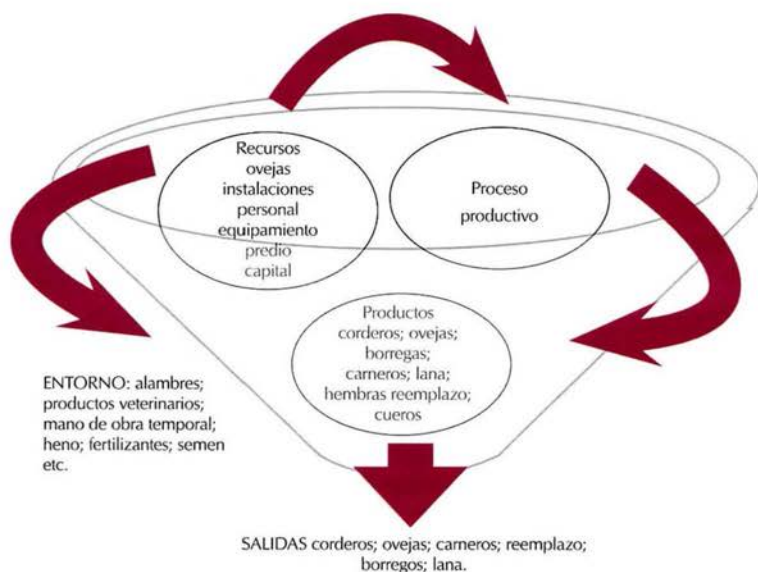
Recursos
ovejas
instalaciones
personal
equipamiento
predio
capital

Proceso
productivo

Productos
corderos; ovejas;
borregas;
carneros; lana;
hembras reemplazo;
cueros

ENTORNO: alambres; productos veterinarios; mano de obra temporal; heno; fertilizantes; semen etc.

SALIDAS corderos; ovejas; carneros; reemplazo; borregos; lana.